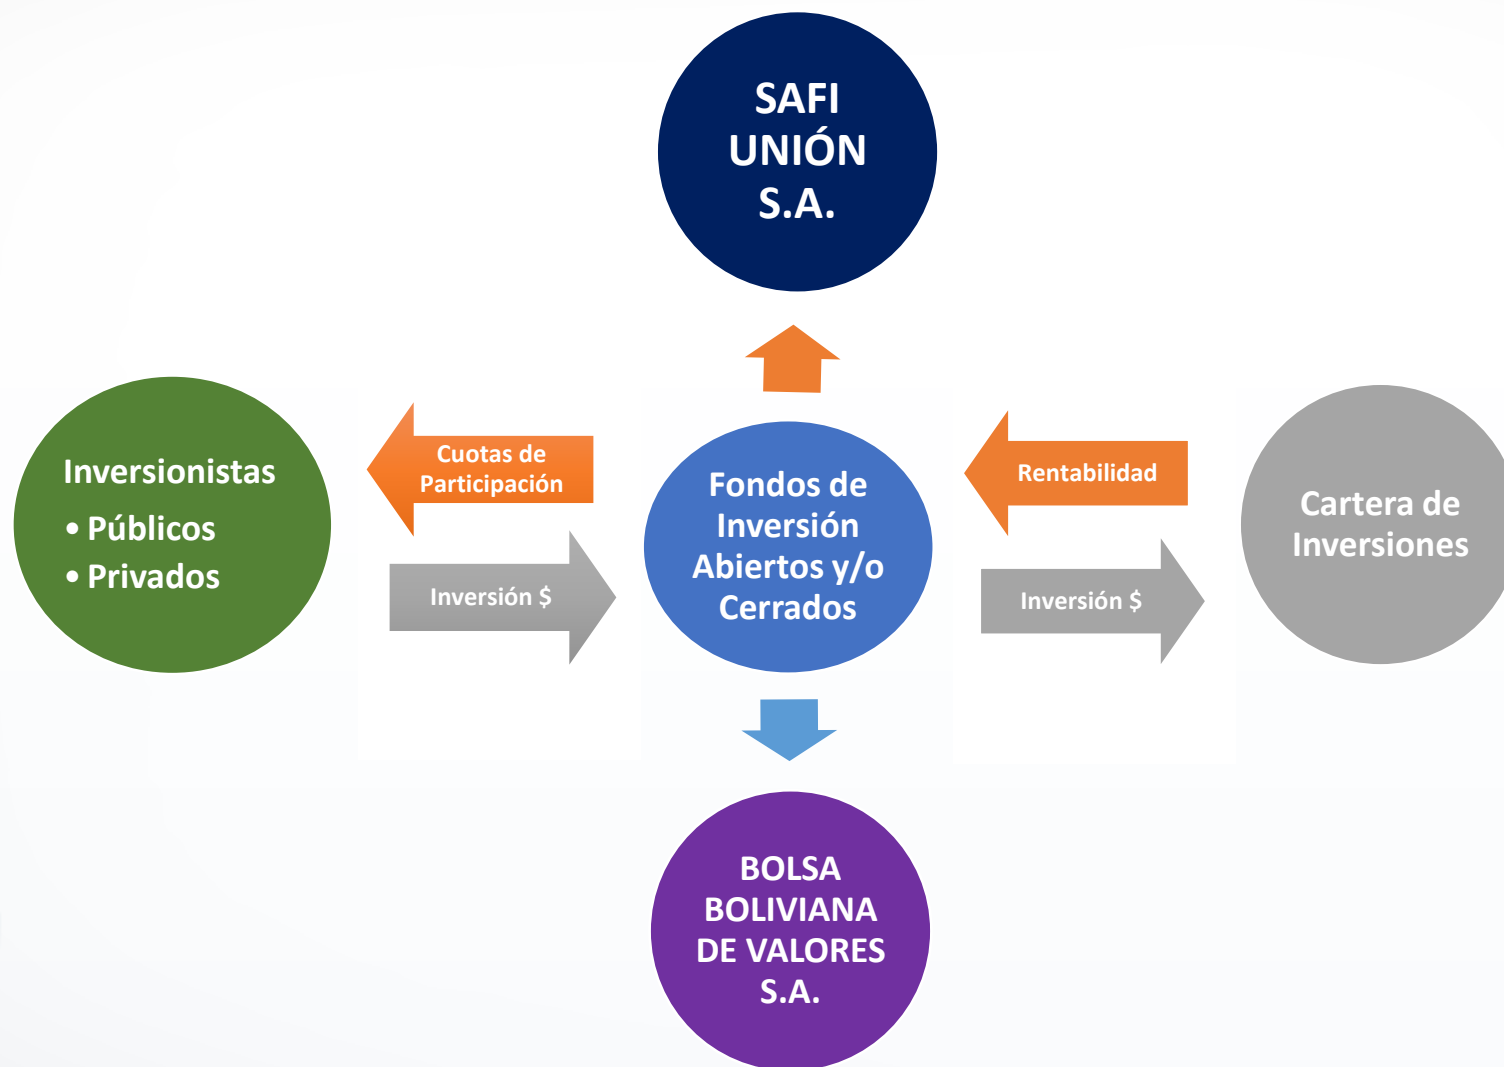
SAFI UNIÓN S.A.

Inversionistas
• Públicos
• Privados

Cuotas de Participación

Inversión $

Fondos de Inversión Abiertos y/o Cerrados

Rentabilidad

Inversión $

Cartera de Inversiones

BOLSA BOLIVIANA DE VALORES S.A.